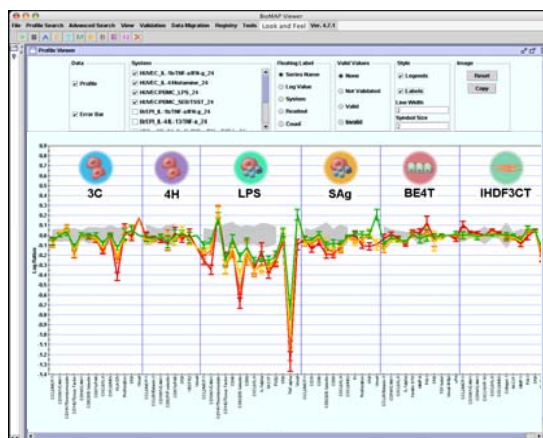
BioMAP Viewer

File Profile Search Advanced Search View Validation Data Migration Registry Tools Look and Feel Ver. 4.7.1

B A C S M H B E N X

Profile Viewer

Data

Profile

Error Bar

System

HUVEC_IL-1b/TNF-a/IFN-g_24

HUVEC_IL-4/Histamine_24

HUVEC/PBMC_LPS_24

HUVEC/PBMC_SEB/TSST_24

BrEPI_IL-1b/TNF-a/IFN-g_24

BrEPI_IL-4/IL-13/TNF-a_24

Floating Label

Series Name

Log Value

System

Readout

Count

Valid Values

None

Not Validated

Valid

Invalid

Style

Legends

Labels

Line Width

Symbol Size

Image

Reset

Copy

3C

4H

LPS

SAg

BE4T

IHDF3CT

Log Ratios

0.9
0.8
0.7
0.6
0.5
0.4
0.3
0.2
0.1
0
-0.1
-0.2
-0.3
-0.4
-0.5
-0.6
-0.7
-0.8
-0.9
-1
-1.1
-1.2
-1.3
-1.4